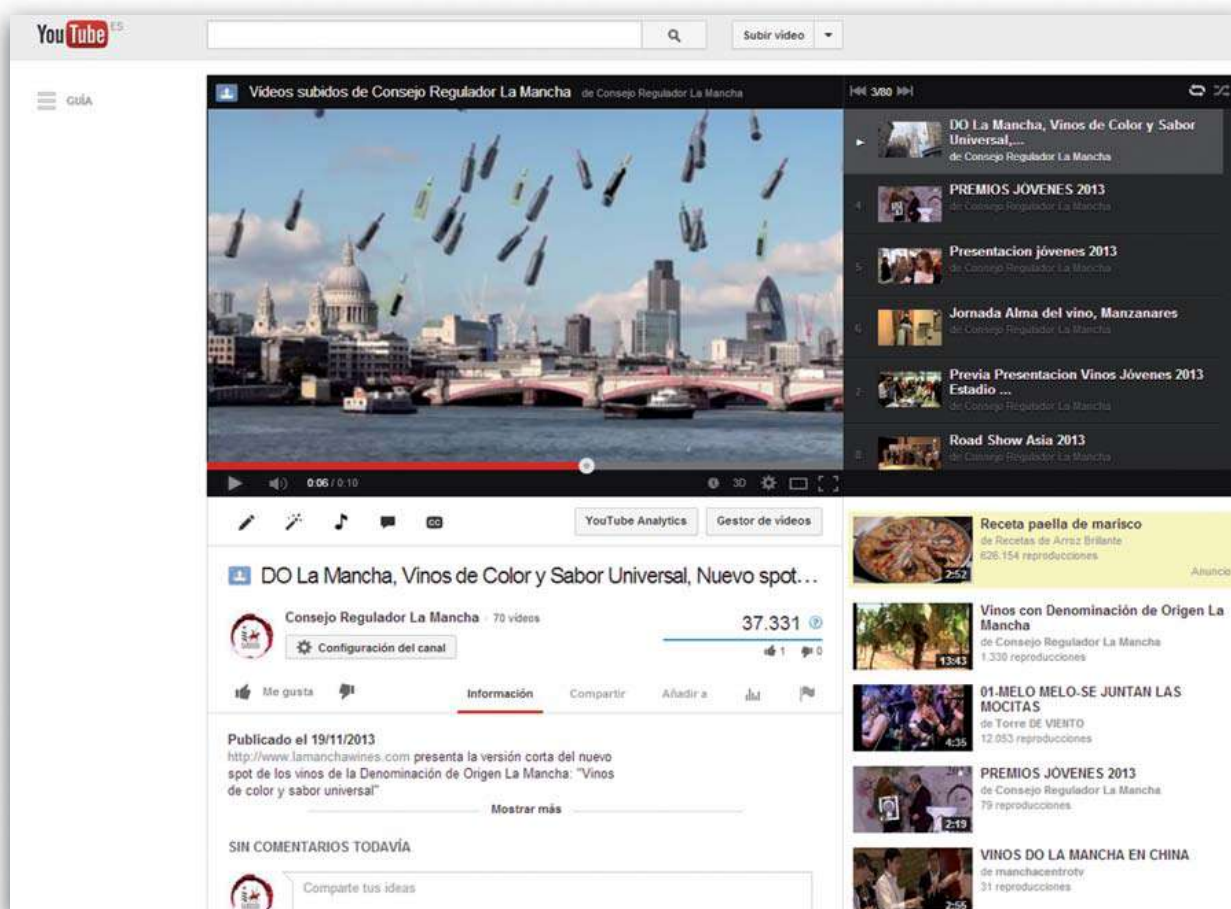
YouTube ES

Subir vídeo

GUÍA

Vídeos subidos de Consejo Regulador La Mancha de Consejo Regulador La Mancha

3/80

DO La Mancha, Vinos de Color y Sabor Universal,...
de Consejo Regulador La Mancha

4 PREMIOS JÓVENES 2013
de Consejo Regulador La Mancha

5 Presentacion jóvenes 2013
de Consejo Regulador La Mancha

6 Jornada Alma del vino, Manzanares
de Consejo Regulador La Mancha

7 Previa Presentacion Vinos Jóvenes 2013 Estadio ...
de Consejo Regulador La Mancha

8 Road Show Asia 2013
de Consejo Regulador La Mancha

0:06 / 0:10

YouTube Analytics Gestor de vídeos

DO La Mancha, Vinos de Color y Sabor Universal, Nuevo spot...

Consejo Regulador La Mancha · 70 vídeos

Configuración del canal

37.331

1 0

Me gusta Información Compartir Añadir a

Publicado el 19/11/2013
http://www.lamanchawines.com presenta la versión corta del nuevo spot de los vinos de la Denominación de Origen La Mancha: "Vinos de color y sabor universal"

Mostrar más

SIN COMENTARIOS TODAVÍA

Comparte tus ideas

Receta paella de marisco
de Recetas de Arroz Brillante
626.154 reproducciones
2:52
Anuncio

Vinos con Denominación de Origen La Mancha
de Consejo Regulador La Mancha
1.330 reproducciones
13:43

01-MELO MELO-SE JUNTAN LAS MOCITAS
de Torre DE VIENTO
12.053 reproducciones
4:35

PREMIOS JÓVENES 2013
de Consejo Regulador La Mancha
79 reproducciones
2:19

VINOS DO LA MANCHA EN CHINA
de manchacentrotv
31 reproducciones
2:55